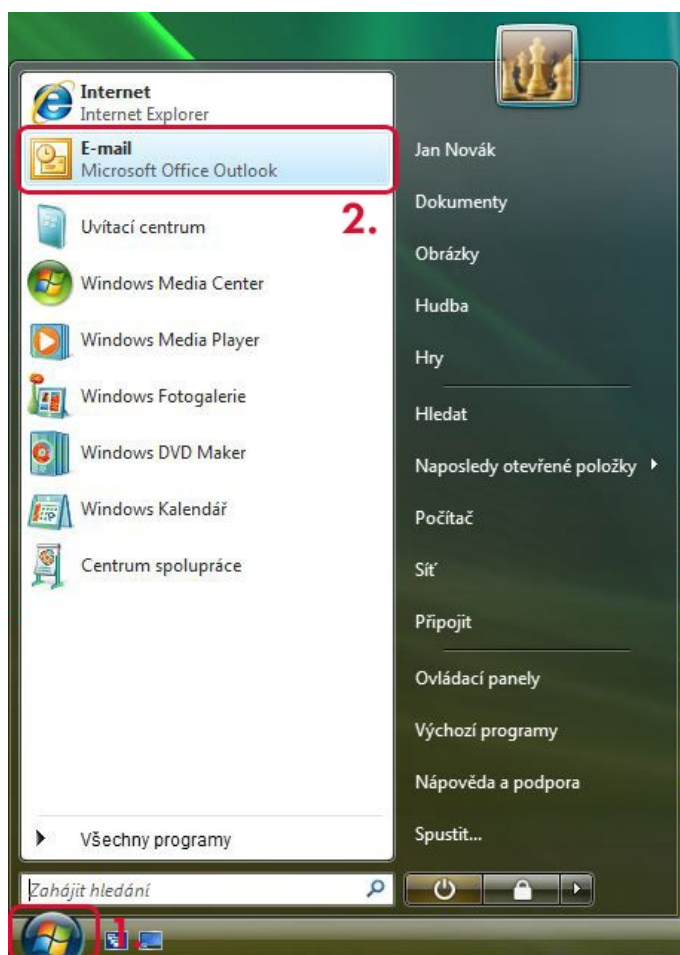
Internet
Internet Explorer

E-mail
Microsoft Office Outlook

2.

Uvítací centrum

Windows Media Center

Windows Media Player

Windows Fotogalerie

Windows DVD Maker

Windows Kalendář

Centrum spolupráce

Všechny programy

Zahájit hledání

Jan Novák

Dokumenty

Obrázky

Hudba

Hry

Hledat

Naposledy otevřené položky

Počítač

Síť

Připojit

Ovládací panely

Výchozí programy

Nápověda a podpora

Spustit...

1.